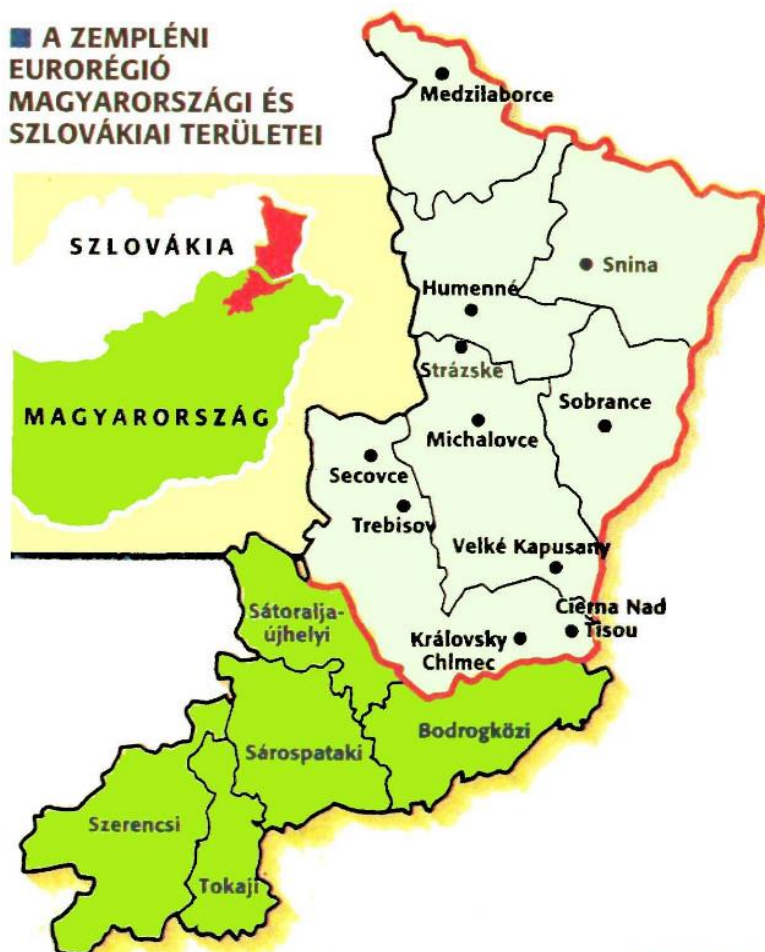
A ZEMPLÉNI EURORÉGIÓ MAGYARORSZÁGI ÉS SZLOVÁKIAI TERÜLETEI

SZLOVÁKIA

MAGYARORSZÁG

Medzilaborce

Snina

Humenné

Strázske

Sobrance

Michalovce

Secovce

Trebisov

Velké Kapusany

Cierna Nad Tisou

Královsky Chlmec

Sátoraljaújhelyi

Sárospataki

Bodrogközi

Szerencsi

Tokaji